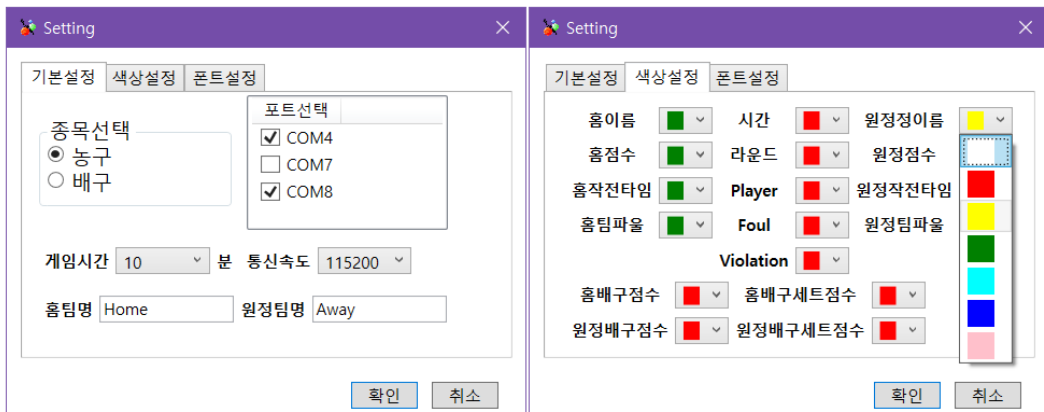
Setting

기본설정 색상설정 폰트설정

종목선택
농구
배구

포트선택
COM4
COM7
COM8

게임시간 10 분 통신속도 115200

홈팀명 Home 원정팀명 Away

확인 취소

Setting

기본설정 색상설정 폰트설정

홈이름 시간 원정정이름
홈점수 라운드 원정점수
홈작전타임 Player 원정작전타임
홈팀파울 Foul 원정팀파울
Violation
홈배구점수 홈배구세트점수
원정배구점수 원정배구세트점수

확인 취소